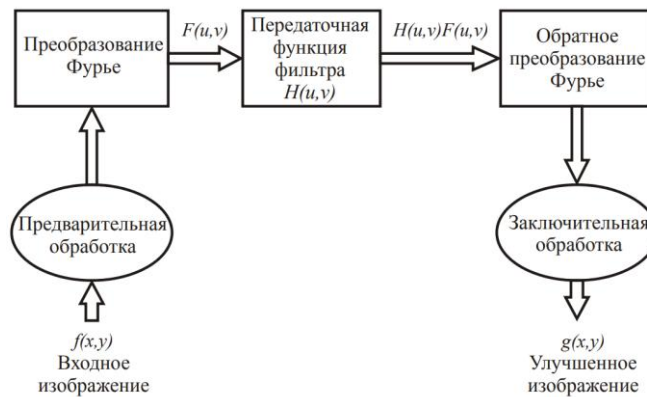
Преобразование Фурье

$F(u,v)$

Передаточная функция фильтра $H(u,v)$

$H(u,v)F(u,v)$

Обратное преобразование Фурье

Предварительная обработка

Заключительная обработка

$f(x,y)$
Входное изображение

$g(x,y)$
Улучшенное изображение